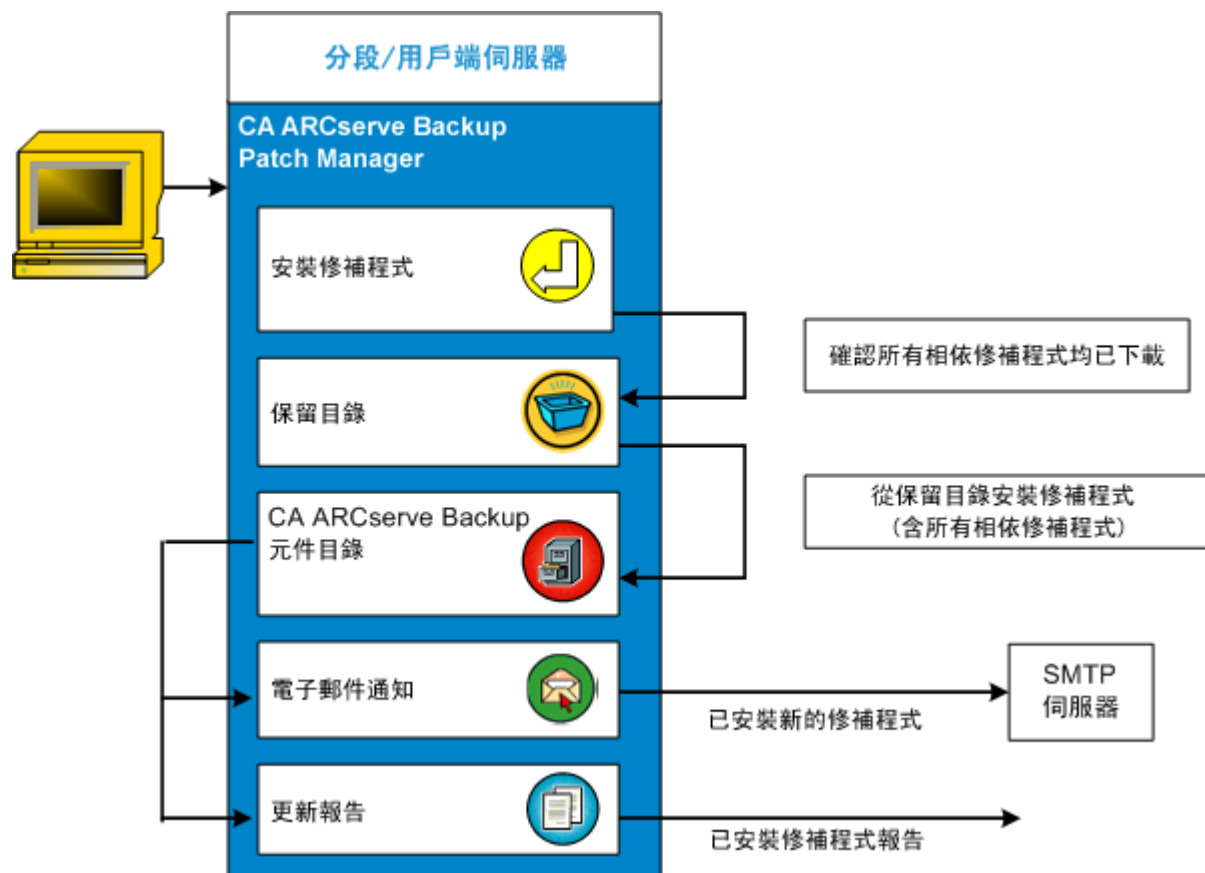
分段/用戶端伺服器

CA ARCserve Backup Patch Manager

安裝修補程式

確認所有相依修補程式均已下載

保留目錄

從保留目錄安裝修補程式 (含所有相依修補程式)

CA ARCserve Backup 元件目錄

電子郵件通知

已安裝新的修補程式

SMTP 伺服器

更新報告

已安裝修補程式報告